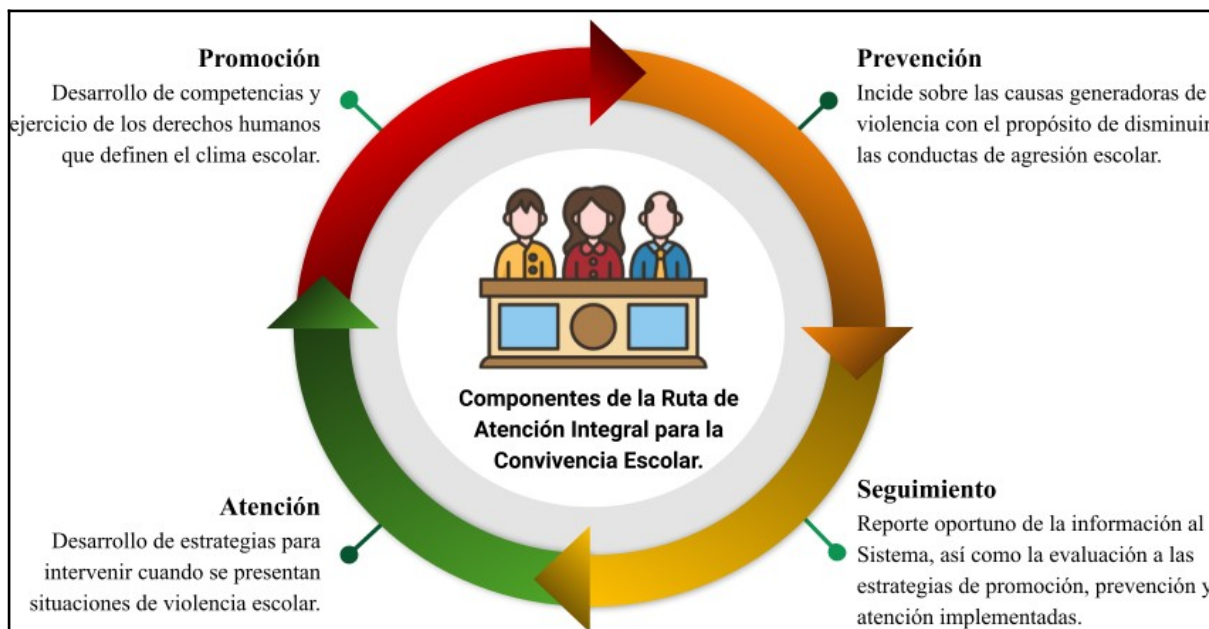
Promoción
Desarrollo de competencias y ejercicio de los derechos humanos que definen el clima escolar.

Prevención
Incide sobre las causas generadoras de violencia con el propósito de disminuir las conductas de agresión escolar.

Componentes de la Ruta de Atención Integral para la Convivencia Escolar.

Atención
Desarrollo de estrategias para intervenir cuando se presentan situaciones de violencia escolar.

Seguimiento
Reporte oportuno de la información al Sistema, así como la evaluación a las estrategias de promoción, prevención y atención implementadas.